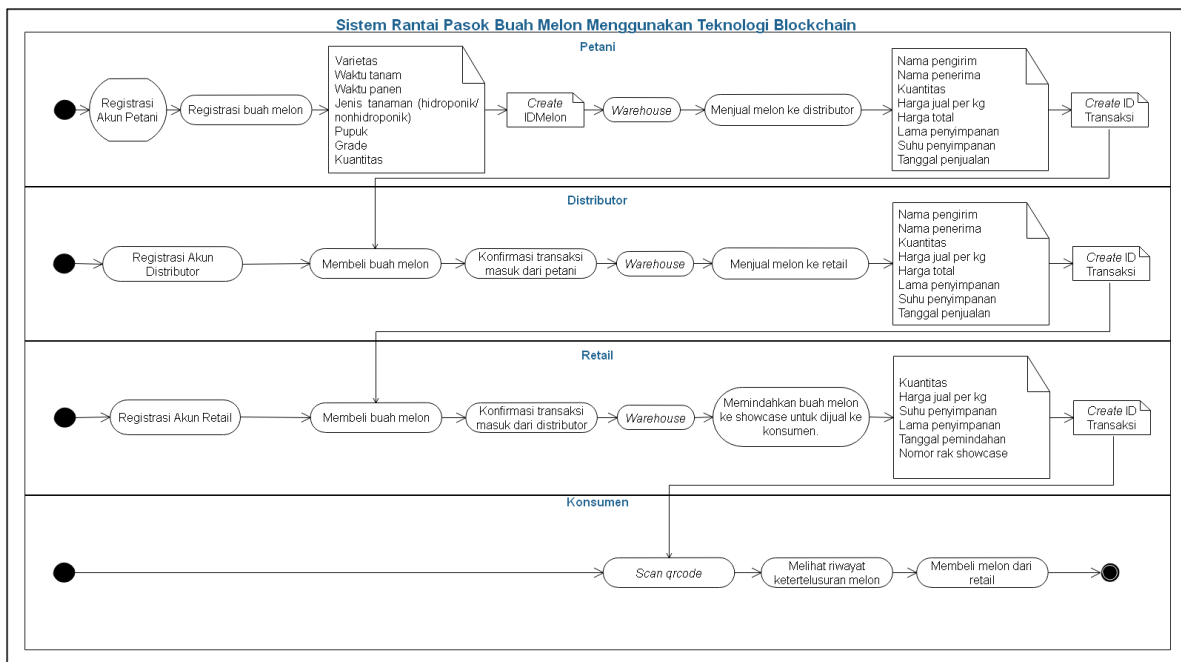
Sistem Rantai Pasok Buah Melon Menggunakan Teknologi Blockchain

Petani

Registrasi Akun Petani

Registrasi buah melon

Varietas
Waktu tanam
Waktu panen
Jenis tanaman (hidroponik/ nonhidroponik)
Pupuk
Grade
Kuantitas

Create IDMelon

Warehouse

Menjual melon ke distributor

Nama pengirim
Nama penerima
Kuantitas
Harga jual per kg
Harga total
Lama penyimpanan
Suhu penyimpanan
Tanggal penjualan

Create ID Transaksi

Distributor

Registrasi Akun Distributor

Membeli buah melon

Konfirmasi transaksi masuk dari petani

Warehouse

Menjual melon ke retail

Nama pengirim
Nama penerima
Kuantitas
Harga jual per kg
Harga total
Lama penyimpanan
Suhu penyimpanan
Tanggal penjualan

Create ID Transaksi

Retail

Registrasi Akun Retail

Membeli buah melon

Konfirmasi transaksi masuk dari distributor

Warehouse

Memindahkan buah melon ke showcase untuk dijual ke konsumen.

Kuantitas
Harga jual per kg
Suhu penyimpanan
Lama penyimpanan
Tanggal pemindahan
Nomor rak showcase

Create ID Transaksi

Konsumen

Scan qrcode

Melihat riwayat ketertelusuran melon

Membeli melon dari retail